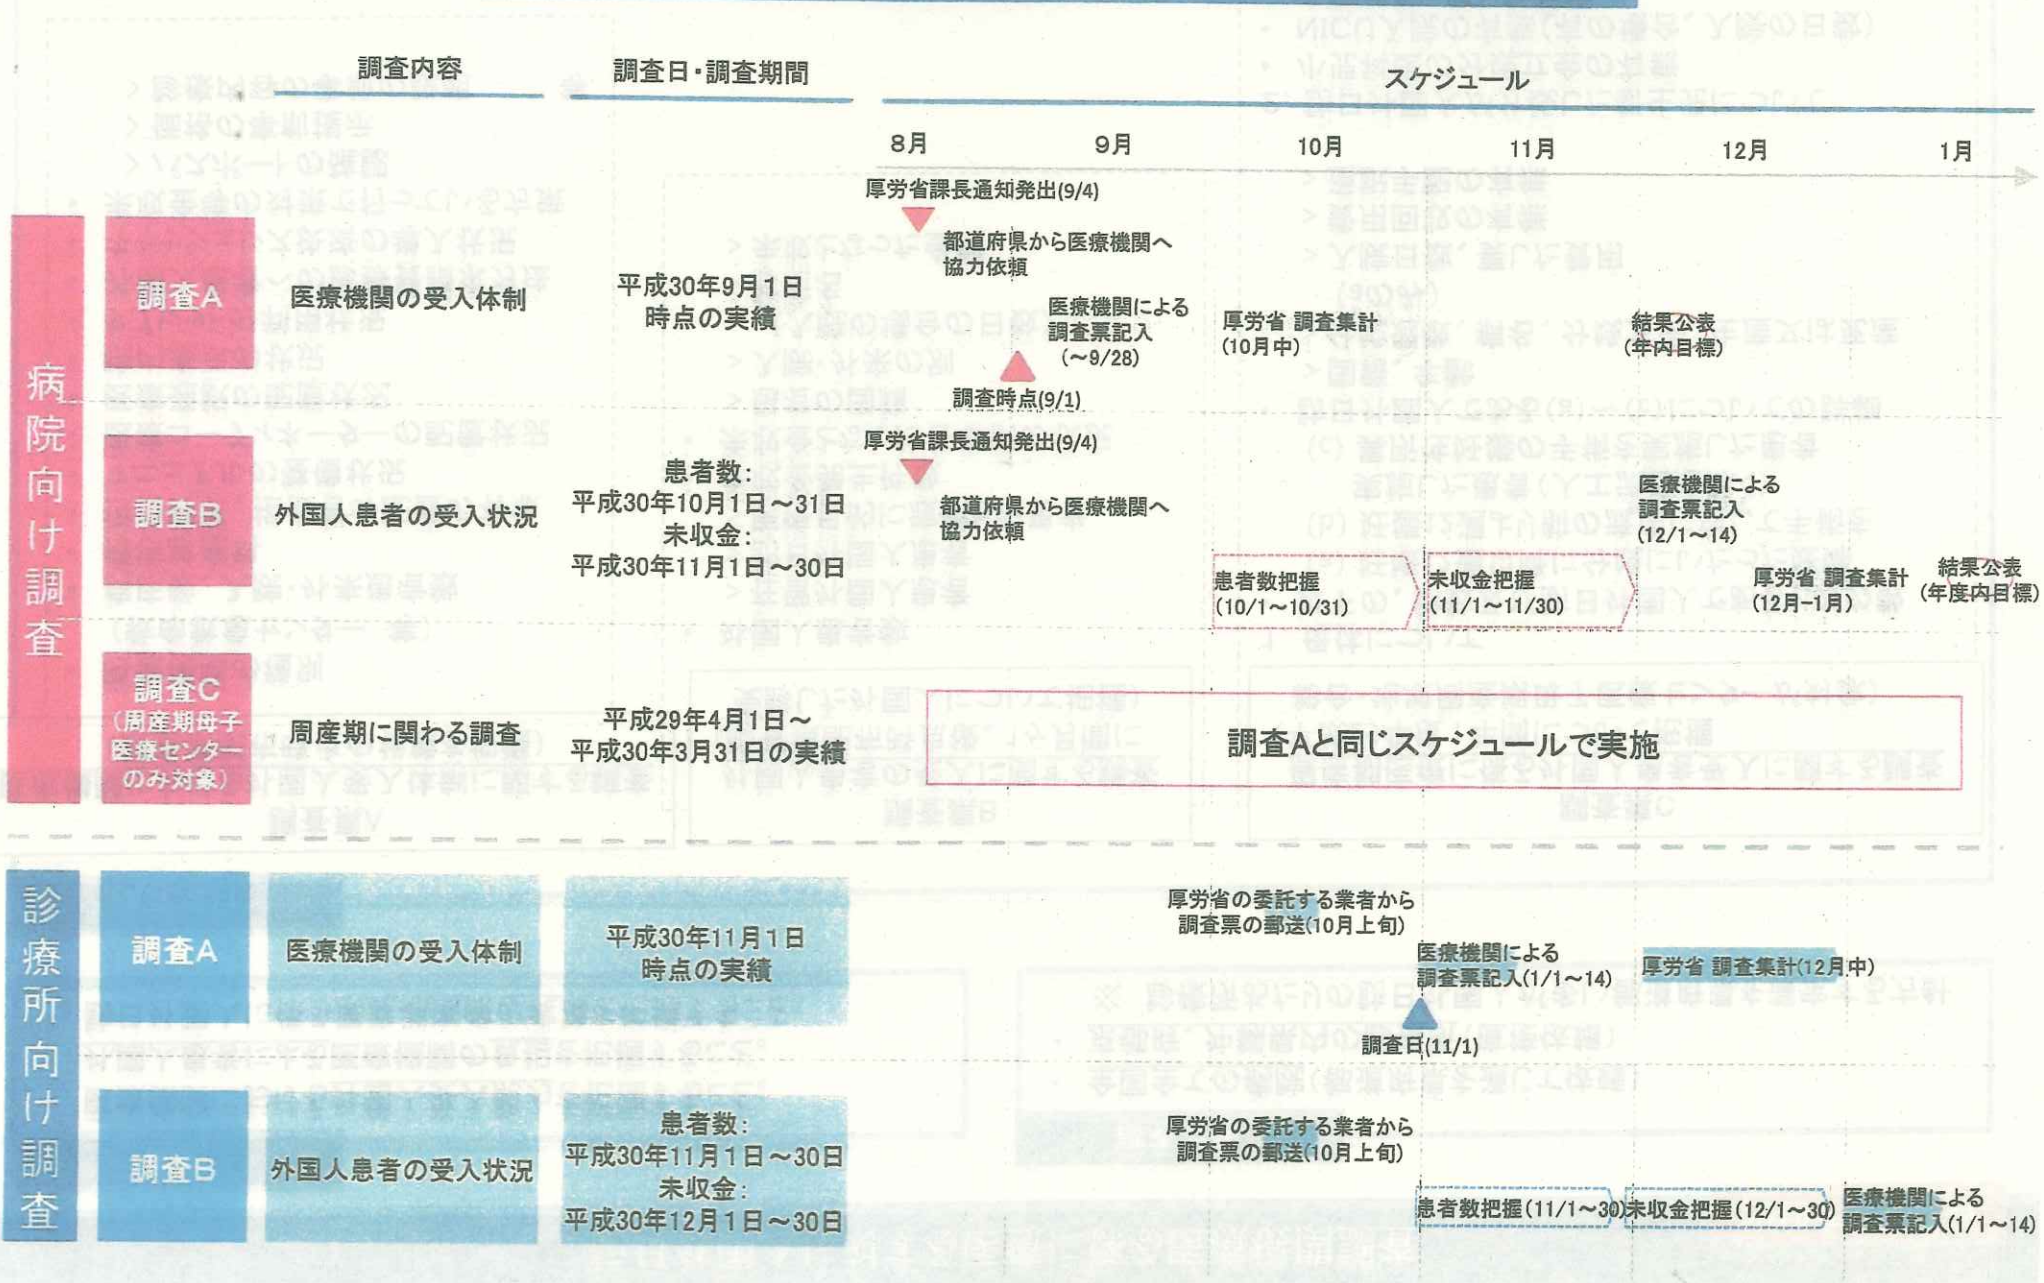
調査内容

調査日・調査期間

スケジュール

8月 9月 10月 11月 12月 1月

病院向け調査

調査A

医療機関の受入体制

平成30年9月1日時点の実績

厚労省課長通知発出(9/4)

都道府県から医療機関へ協力依頼

医療機関による調査票記入(～9/28)

調査時点(9/1)

厚労省 調査集計(10月中)

結果公表(年内目標)

調査B

外国人患者の受入状況

患者数:平成30年10月1日～31日
未収金:平成30年11月1日～30日

厚労省課長通知発出(9/4)

都道府県から医療機関へ協力依頼

患者数把握(10/1～10/31)

未収金把握(11/1～11/30)

医療機関による調査票記入(12/1～14)

厚労省 調査集計(12月~1月)

結果公表(年度内目標)

調査C(周産期母子医療センターのみ対象)

周産期に関わる調査

平成29年4月1日～平成30年3月31日の実績

調査Aと同じスケジュールで実施

診療所向け調査

調査A

医療機関の受入体制

平成30年11月1日時点の実績

厚労省の委託する業者から調査票の郵送(10月上旬)

医療機関による調査票記入(1/1～14)

厚労省 調査集計(12月中)

調査日(11/1)

調査B

外国人患者の受入状況

患者数:平成30年11月1日～30日
未収金:平成30年12月1日～30日

厚労省の委託する業者から調査票の郵送(10月上旬)

患者数把握(11/1～30)

未収金把握(12/1～30)

医療機関による調査票記入(1/1～14)